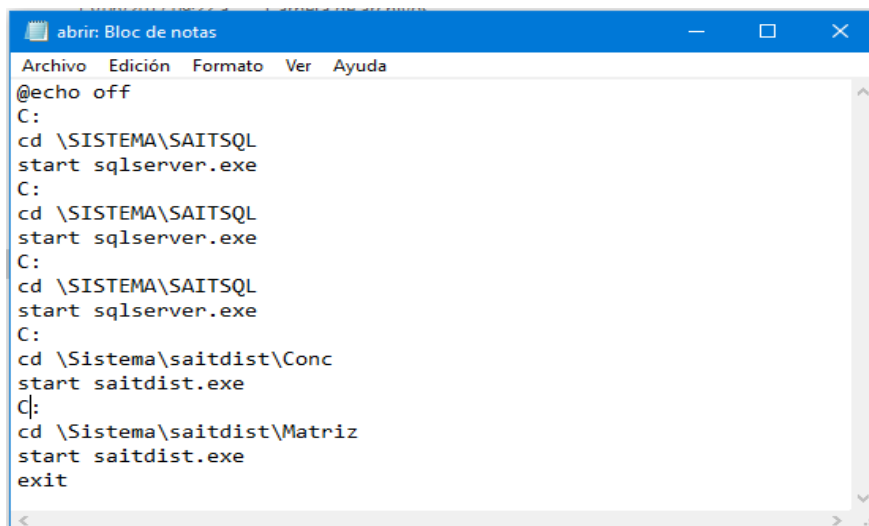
abrir: Bloc de notas

Archivo Edición Formato Ver Ayuda

@echo off
C:
cd \SISTEMA\SAITSQL
start sqlserver.exe
C:
cd \SISTEMA\SAITSQL
start sqlserver.exe
C:
cd \SISTEMA\SAITSQL
start sqlserver.exe
C:
cd \Sistema\saitdist\Conc
start saitdist.exe
C:
cd \Sistema\saitdist\Matriz
start saitdist.exe
exit